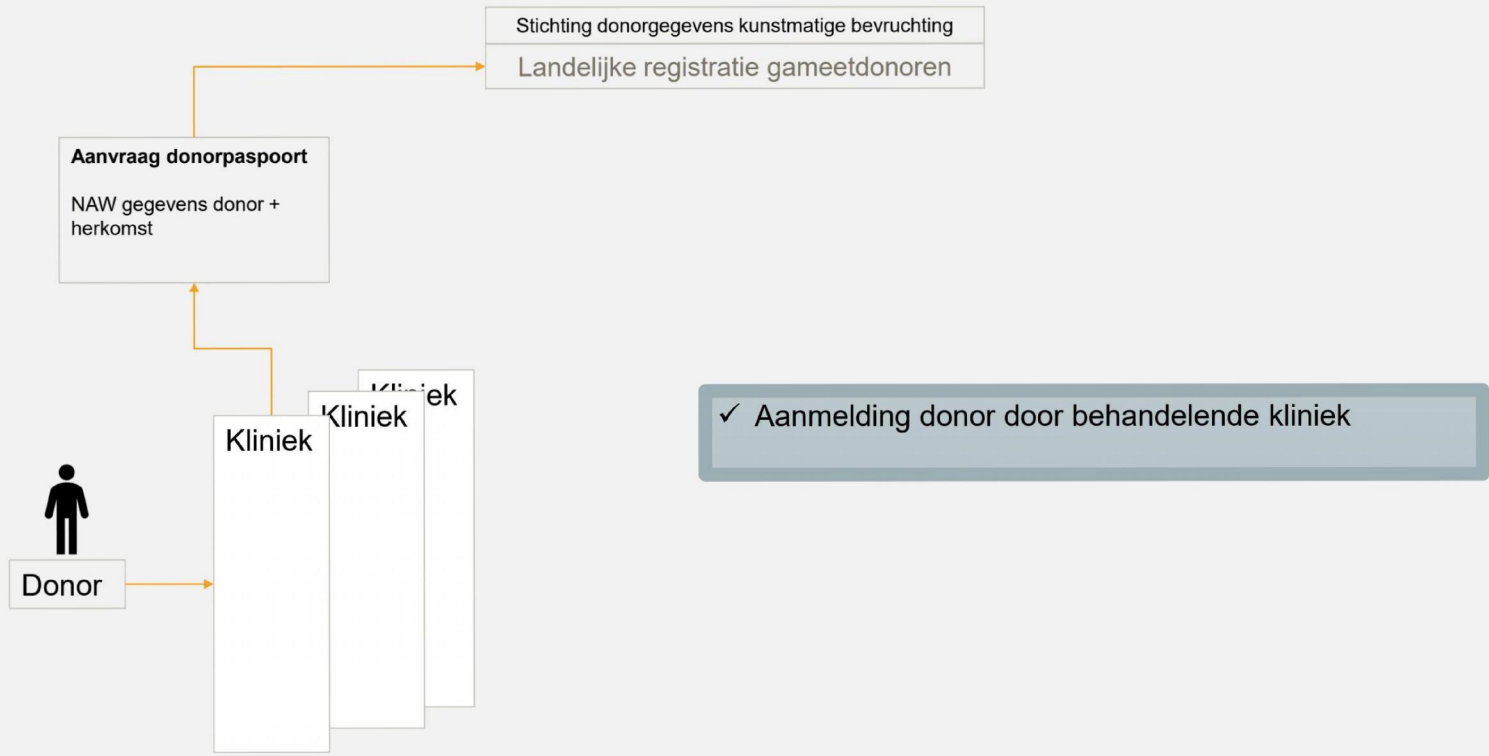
Stichting donorgegevens kunstmatige bevruchting

Landelijke registratie gameetdonoren

**Aanvraag donorpaspoort**

NAW gegevens donor + herkomst

Kliniek

Kliniek

Kliniek

Donor

✓ Aanmelding donor door behandelende kliniek